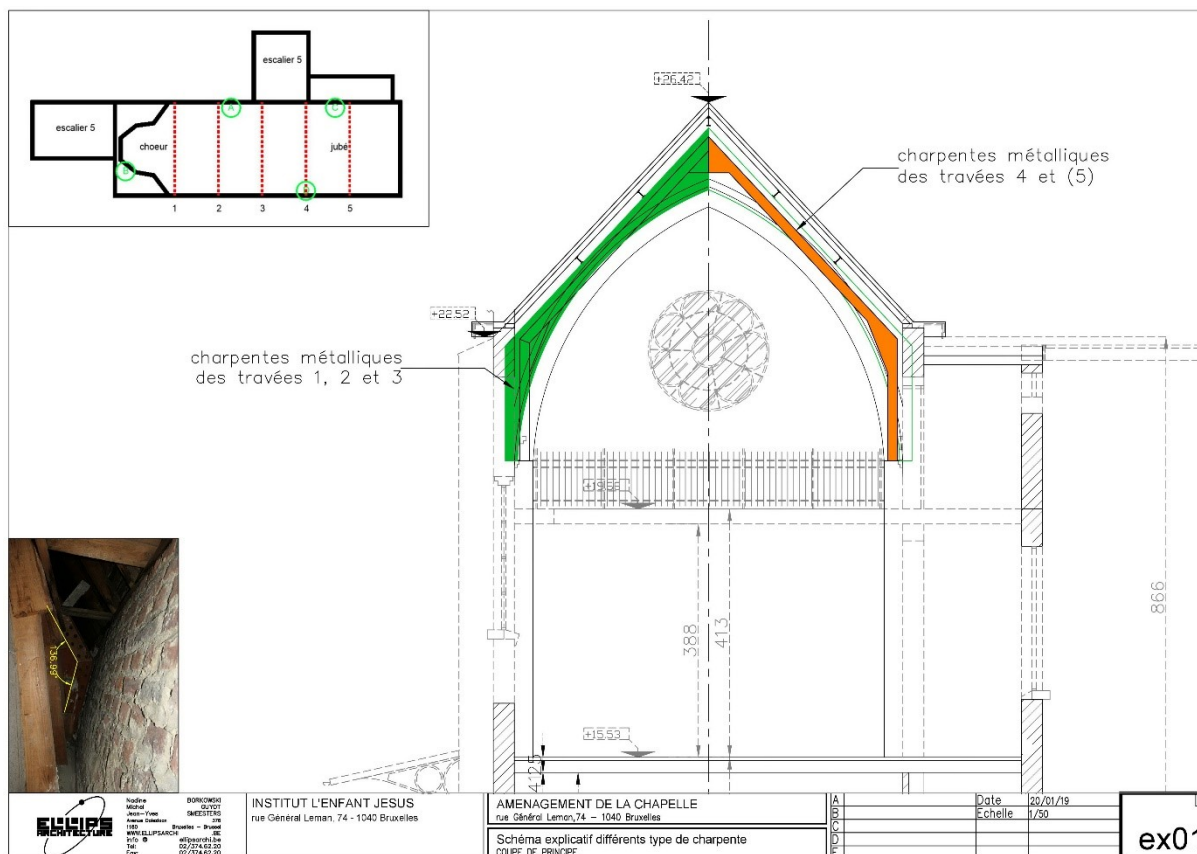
escalier 5

escalier 5

A

choeur

jubé

C

B

D

1 2 3 4 5

+26.42

charpentes métalliques des travées 4 et (5)

+22.52

charpentes métalliques des travées 1, 2 et 3

+19.66

388

413

866

+15.53

425

136.99°

ELLIPS ARCHITECTURE

Nadine BORKOWSKI
Michel GUYOT
Jean-Yves SMEESTERS
Avenue Dolez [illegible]
1180 Bruxelles - Brussel
WWW.ELLIPSARCHI.BE
Info @ ellipsarchi.be
Tel: 02/374.62.20
Fax: 02/374.62.20

INSTITUT L'ENFANT JESUS
rue Général Leman, 74 - 1040 Bruxelles

AMENAGEMENT DE LA CHAPELLE
rue Général Leman,74 – 1040 Bruxelles

Schéma explicatif différents type de charpente
COUPE DE PRINCIPE

A
B
C
D
E

Date 20/01/19
Echelle 1/50

ex01